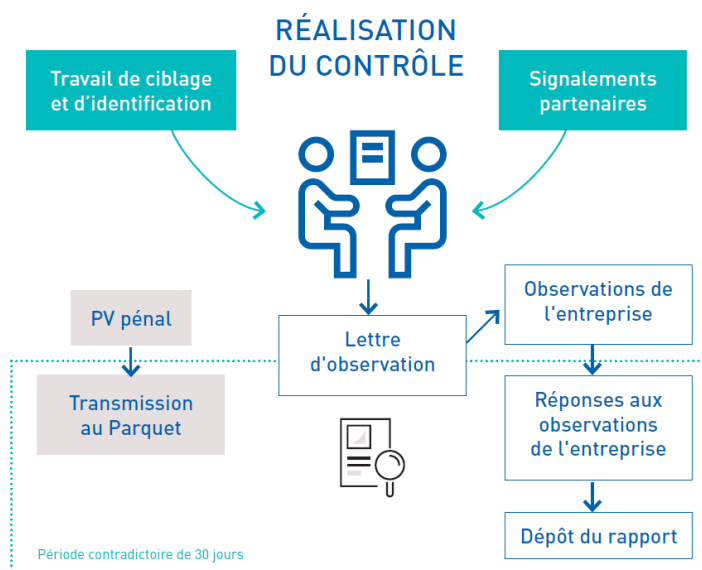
RÉALISATION DU CONTRÔLE

Travail de ciblage et d'identification

Signalements partenaires

PV pénal

Transmission au Parquet

Lettre d'observation

Observations de l'entreprise

Réponses aux observations de l'entreprise

Dépôt du rapport

Période contradictoire de 30 jours